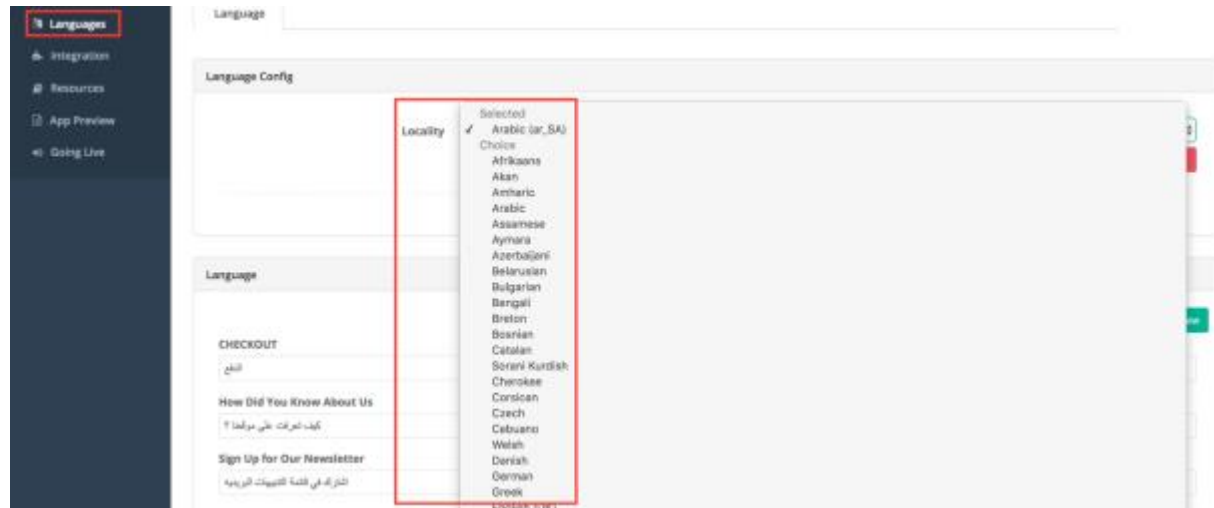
Languages
Integration
Resources
App Preview
Going Live

Language

Language Config

Locality
Selected
✓ Arabic (ar_SA)
Choice
Afrikaans
Akan
Amharic
Arabic
Assamese
Aymara
Azerbaijani
Belarusian
Bulgarian
Bengali
Breton
Bosnian
Catalan
Sorani Kurdish
Cherokee
Corsican
Czech
Cebuano
Welsh
Danish
German
Greek

Language

CHECKOUT
الدفع
How Did You Know About Us
كيف تعرفت على موقعنا ؟
Sign Up for Our Newsletter
اشترك في قائمة التنبيهات البريدية